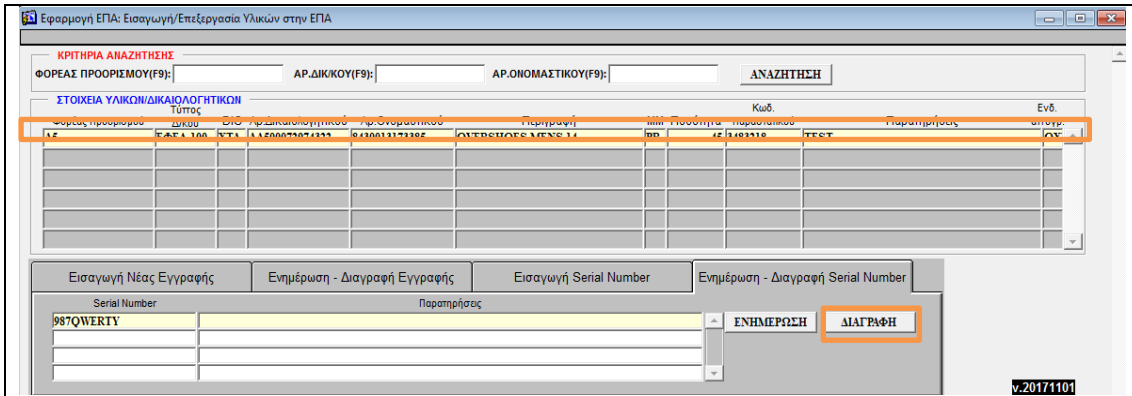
Εφαρμογή ΕΠΑ: Εισαγωγή/Επεξεργασία Υλικών στην ΕΠΑ

ΚΡΙΤΗΡΙΑ ΑΝΑΖΗΤΗΣΗΣ

ΦΟΡΕΑΣ ΠΡΟΟΡΙΣΜΟΥ(F9):

ΑΡ.ΔΙΚ/ΚΟΥ(F9):

ΑΡ.ΟΝΟΜΑΣΤΙΚΟΥ(F9):

ΑΝΑΖΗΤΗΣΗ

ΣΤΟΙΧΕΙΑ ΥΛΙΚΩΝ/ΔΙΚΑΙΟΛΟΓΗΤΙΚΩΝ

| Φορέας προορισμού | Τύπος Δικ/ου | ΣΙΟ | Αρ.Δικαιολογητικού | Αρ.Ονομαστικού | Περιγραφή | ΜΜ | Ποσότητα | Κωδ. παραστατικού | Παρατηρήσεις | Ενδ. απογρ. |
|---|---|---|---|---|---|---|---|---|---|---|
| Α5 | ΕΦΕΔ 100 | ΧΤΑ | ΑΑ500072074322 | 8430013173385 | OVERSHOES MENS 14 | PR | 45 | 3483218 | TEST | ΟΧ |

Εισαγωγή Νέας Εγγραφής

Ενημέρωση - Διαγραφή Εγγραφής

Εισαγωγή Serial Number

Ενημέρωση - Διαγραφή Serial Number

Serial Number

Παρατηρήσεις

987QWERTY

ΕΝΗΜΕΡΩΣΗ

ΔΙΑΓΡΑΦΗ

v.20171101